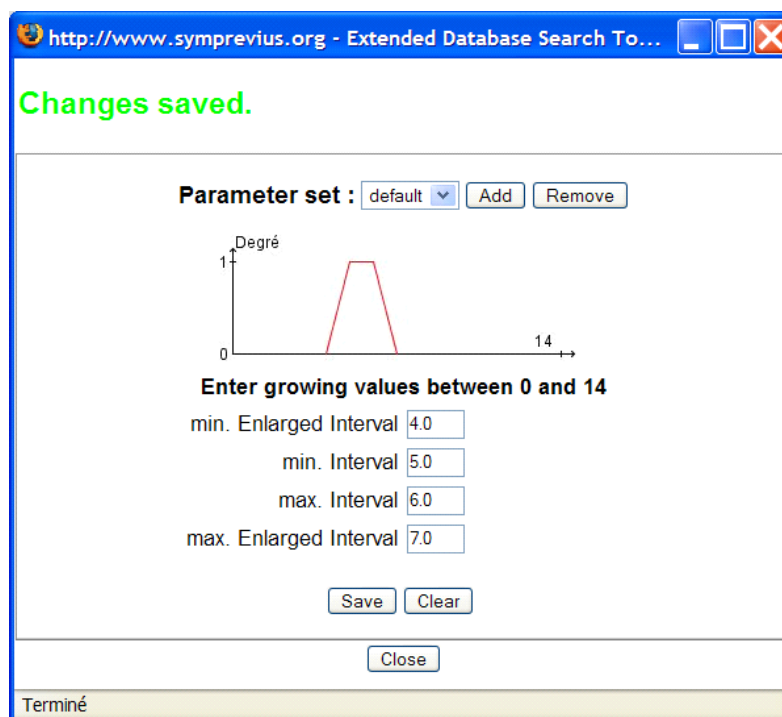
http://www.symprevius.org - Extended Database Search To...

Changes saved.

Parameter set : default Add Remove

Degré
1
0
14

Enter growing values between 0 and 14

min. Enlarged Interval 4.0
min. Interval 5.0
max. Interval 6.0
max. Enlarged Interval 7.0

Save Clear

Close

Terminé